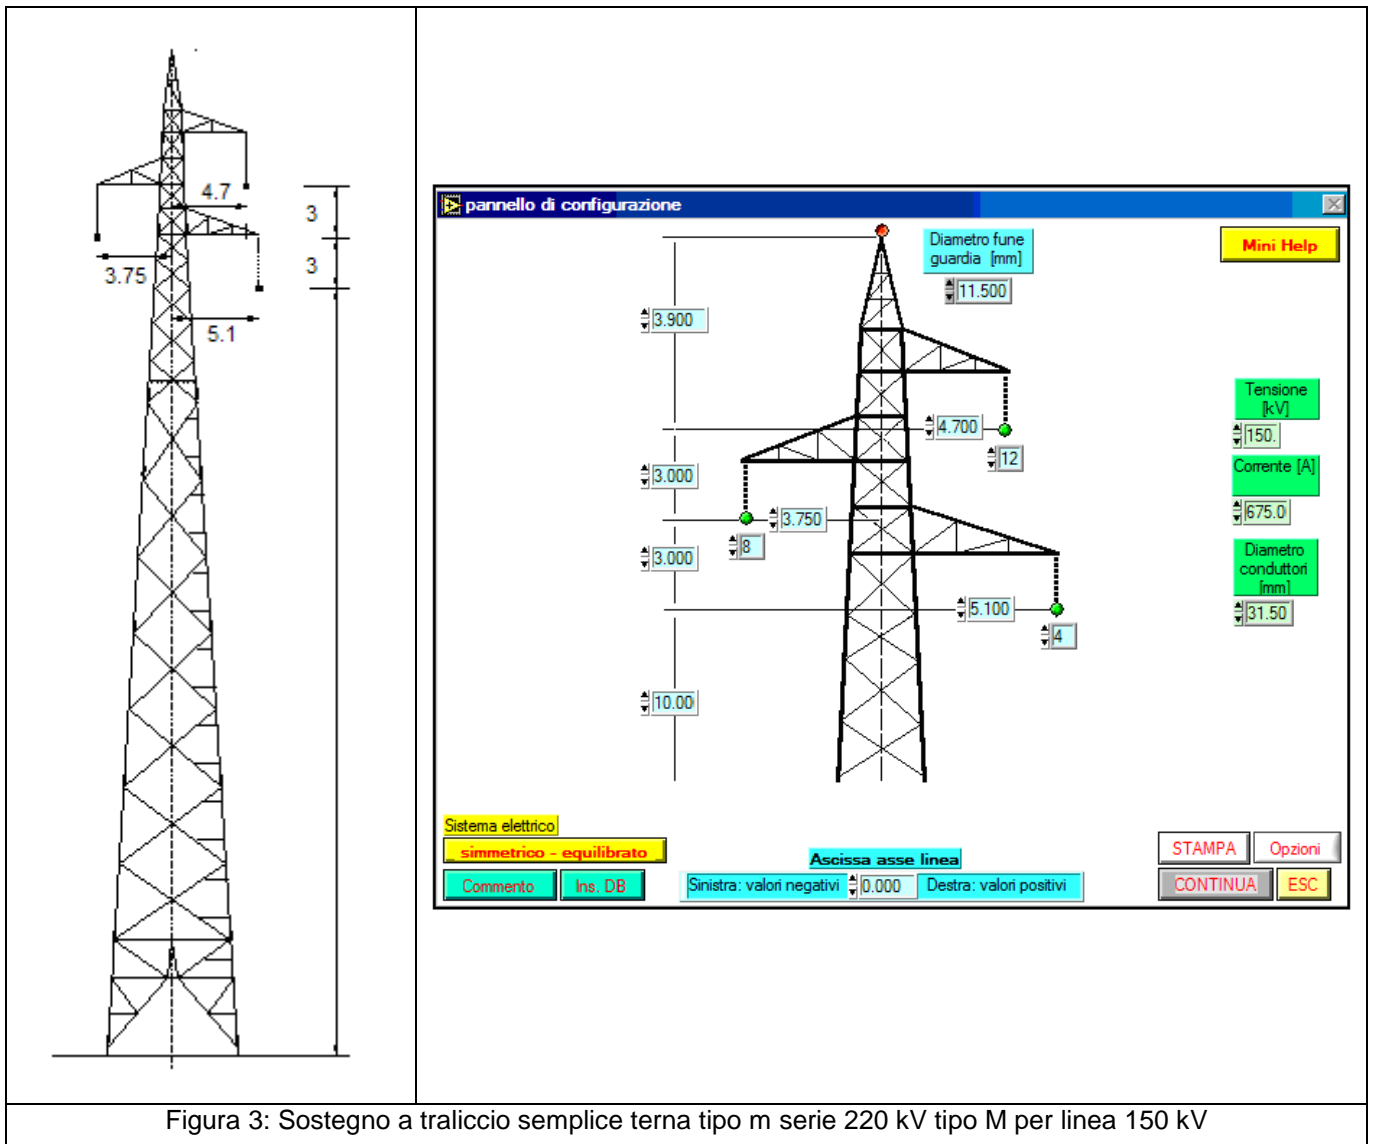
4.7
3
3.75
3
5.1

pannello di configurazione

Diametro fune guardia [mm]
11.500
Mini Help
3.900
Tensione [kV]
150.
4.700
12
Corrente [A]
3.000
675.0
3.750
8
3.000
Diametro conduttori [mm]
5.100
31.50
4
10.00

Sistema elettrico
simmetrico - equilibrato
Commento
Ins. DB
Ascissa asse linea
Sinistra: valori negativi
0.000
Destra: valori positivi
STAMPA
Opzioni
CONTINUA
ESC

Figura 3: Sostegno a traliccio semplice terna tipo m serie 220 kV tipo M per linea 150 kV